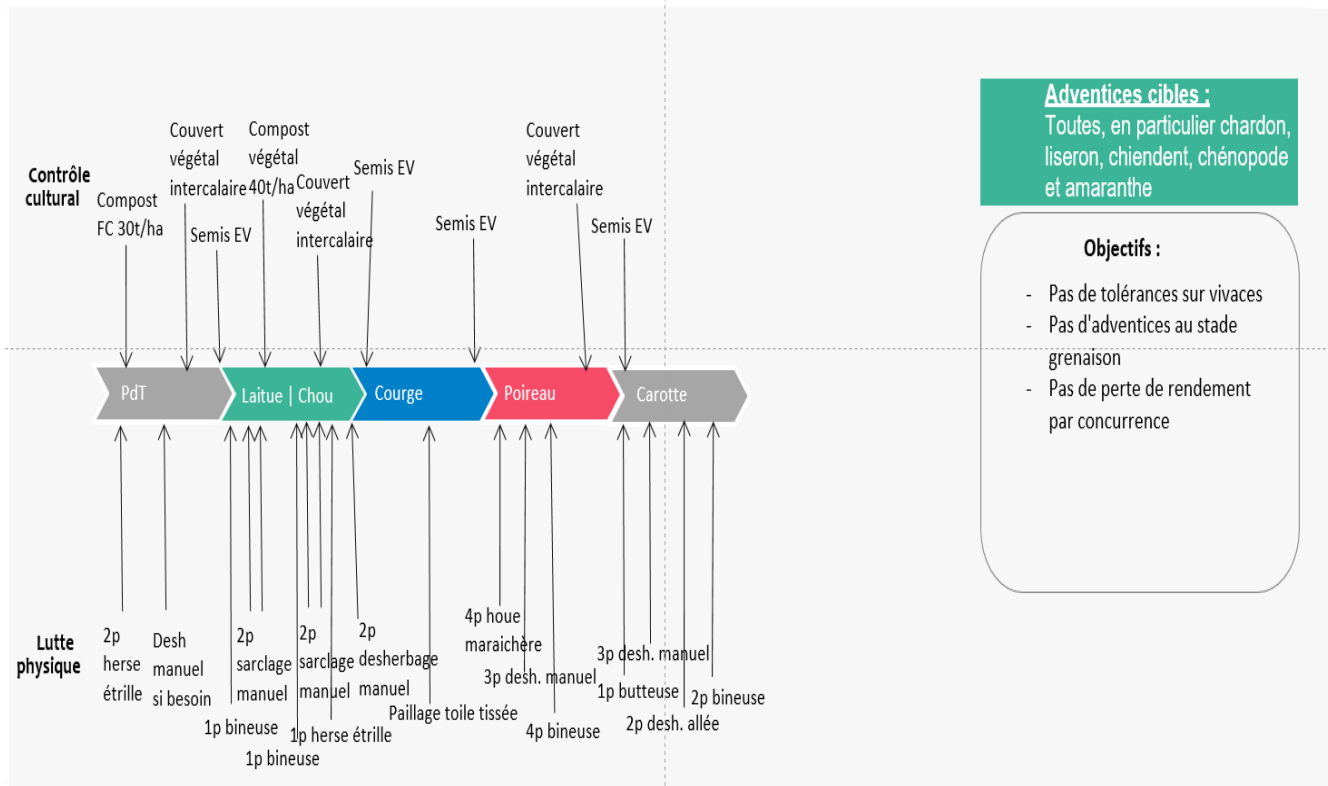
Contrôle cultural

Compost FC 30t/ha

Couvert végétal intercalaire

Semis EV

Compost végétal 40t/ha

Couvert végétal intercalaire

Semis EV

Semis EV

Couvert végétal intercalaire

Semis EV

PdT

Laitue | Chou

Courge

Poireau

Carotte

Lutte physique

2p herse étrille

Desh manuel si besoin

1p bineuse

2p sarclage manuel

1p bineuse

1p herse étrille

2p sarclage manuel

2p desherbage manuel

Paillage toile tissée

4p houe maraichère

3p desh. manuel

4p bineuse

3p desh. manuel

1p butteuse

2p desh. allée

2p bineuse

Adventices cibles :
Toutes, en particulier chardon, liseron, chiendent, chénopode et amaranthe

Objectifs :

- Pas de tolérances sur vivaces
- Pas d'adventices au stade grenaison
- Pas de perte de rendement par concurrence